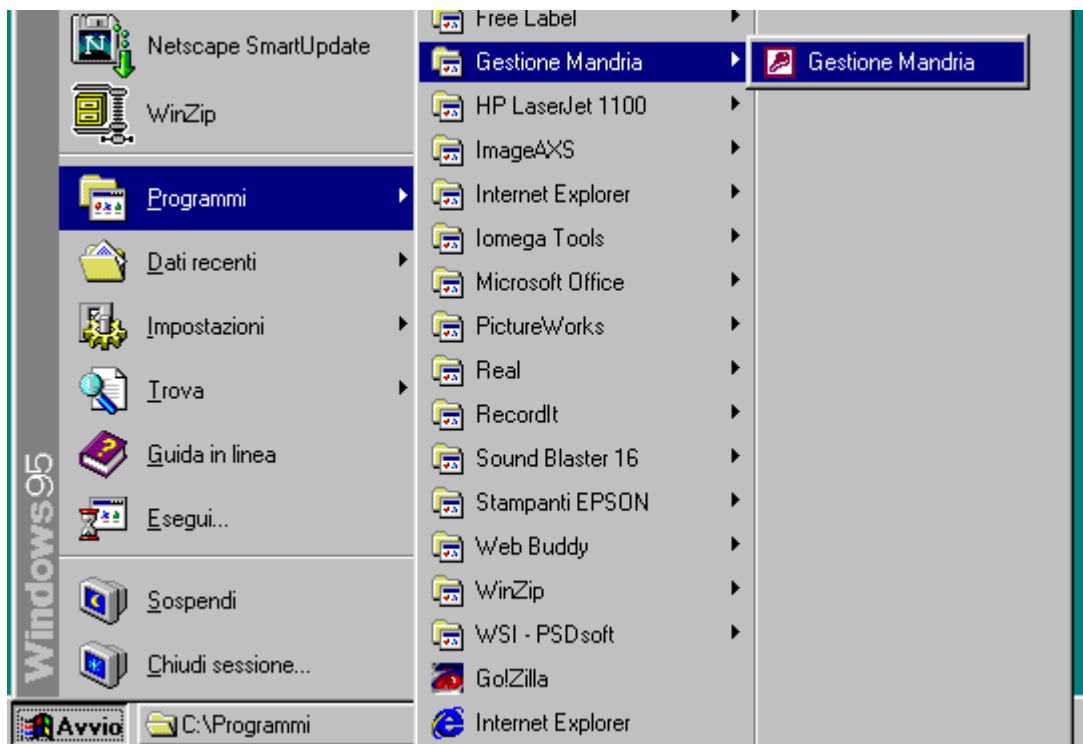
Netscape SmartUpdate
WinZip
Programmi
Dati recenti
Impostazioni
Trova
Guida in linea
Esegui...
Sospendi
Chiudi sessione...

Windows95

Free Label
Gestione Mandria
HP LaserJet 1100
ImageAXS
Internet Explorer
Iomega Tools
Microsoft Office
PictureWorks
Real
RecordIt
Sound Blaster 16
Stampanti EPSON
Web Buddy
WinZip
WSI - PSDsoft
GoIZilla
Internet Explorer

Gestione Mandria

Avvio
C:\Programmi